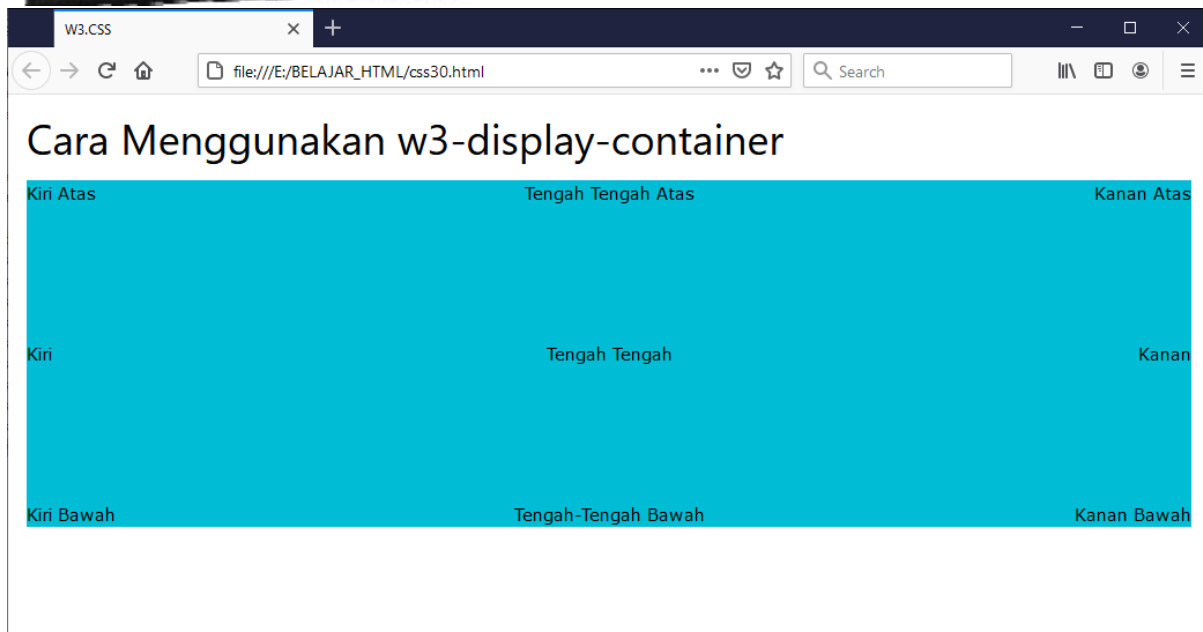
W3.CSS

file:///E:/BELAJAR_HTML/css30.html

Search

Cara Menggunakan w3-display-container

Kiri Atas

Tengah Tengah Atas

Kanan Atas

Kiri

Tengah Tengah

Kanan

Kiri Bawah

Tengah-Tengah Bawah

Kanan Bawah